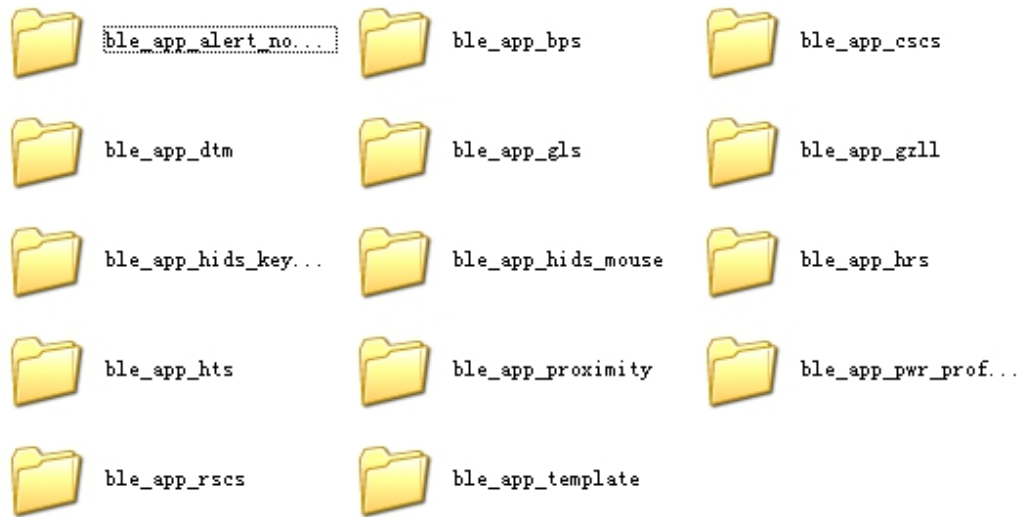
ble_app_alert_no...

ble_app_bps

ble_app_cscs

ble_app_dtm

ble_app_gls

ble_app_gzll

ble_app_hids_key...

ble_app_hids_mouse

ble_app_hrs

ble_app_hts

ble_app_proximity

ble_app_pwr_prof...

ble_app_rscs

ble_app_template